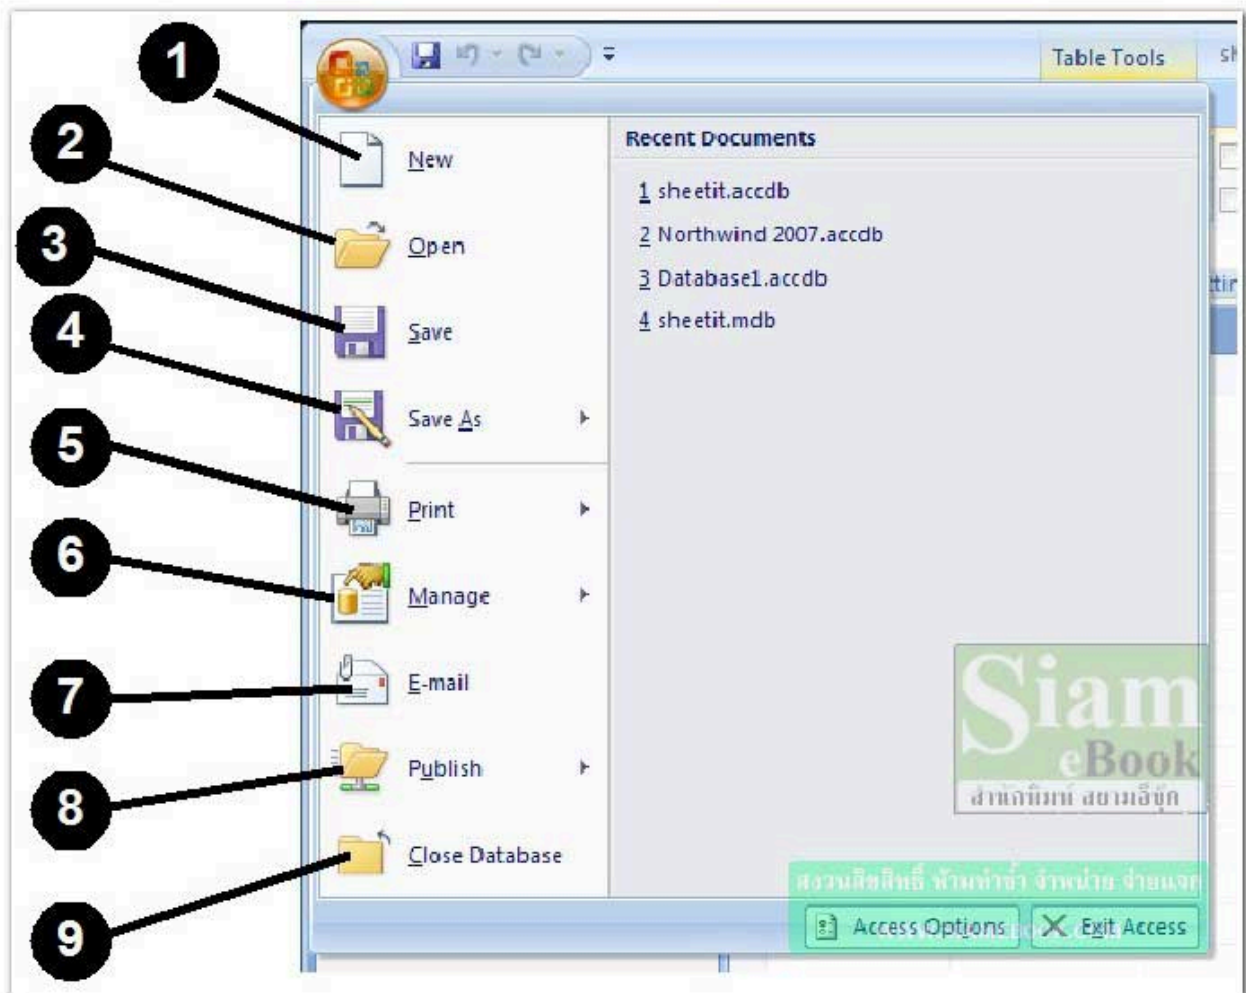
1
2
3
4
5
6
7
8
9

Table Tools

New
Open
Save
Save As
Print
Manage
E-mail
Publish
Close Database

Recent Documents
1 sheetit.accdb
2 Northwind 2007.accdb
3 Database1.accdb
4 sheetit.mdb

Siam eBook
สำนักพิมพ์ สยามอีบุ๊ก
สงวนลิขสิทธิ์ ห้ามทำซ้ำ จำหน่าย จ่ายแจก

Access Options
Exit Access